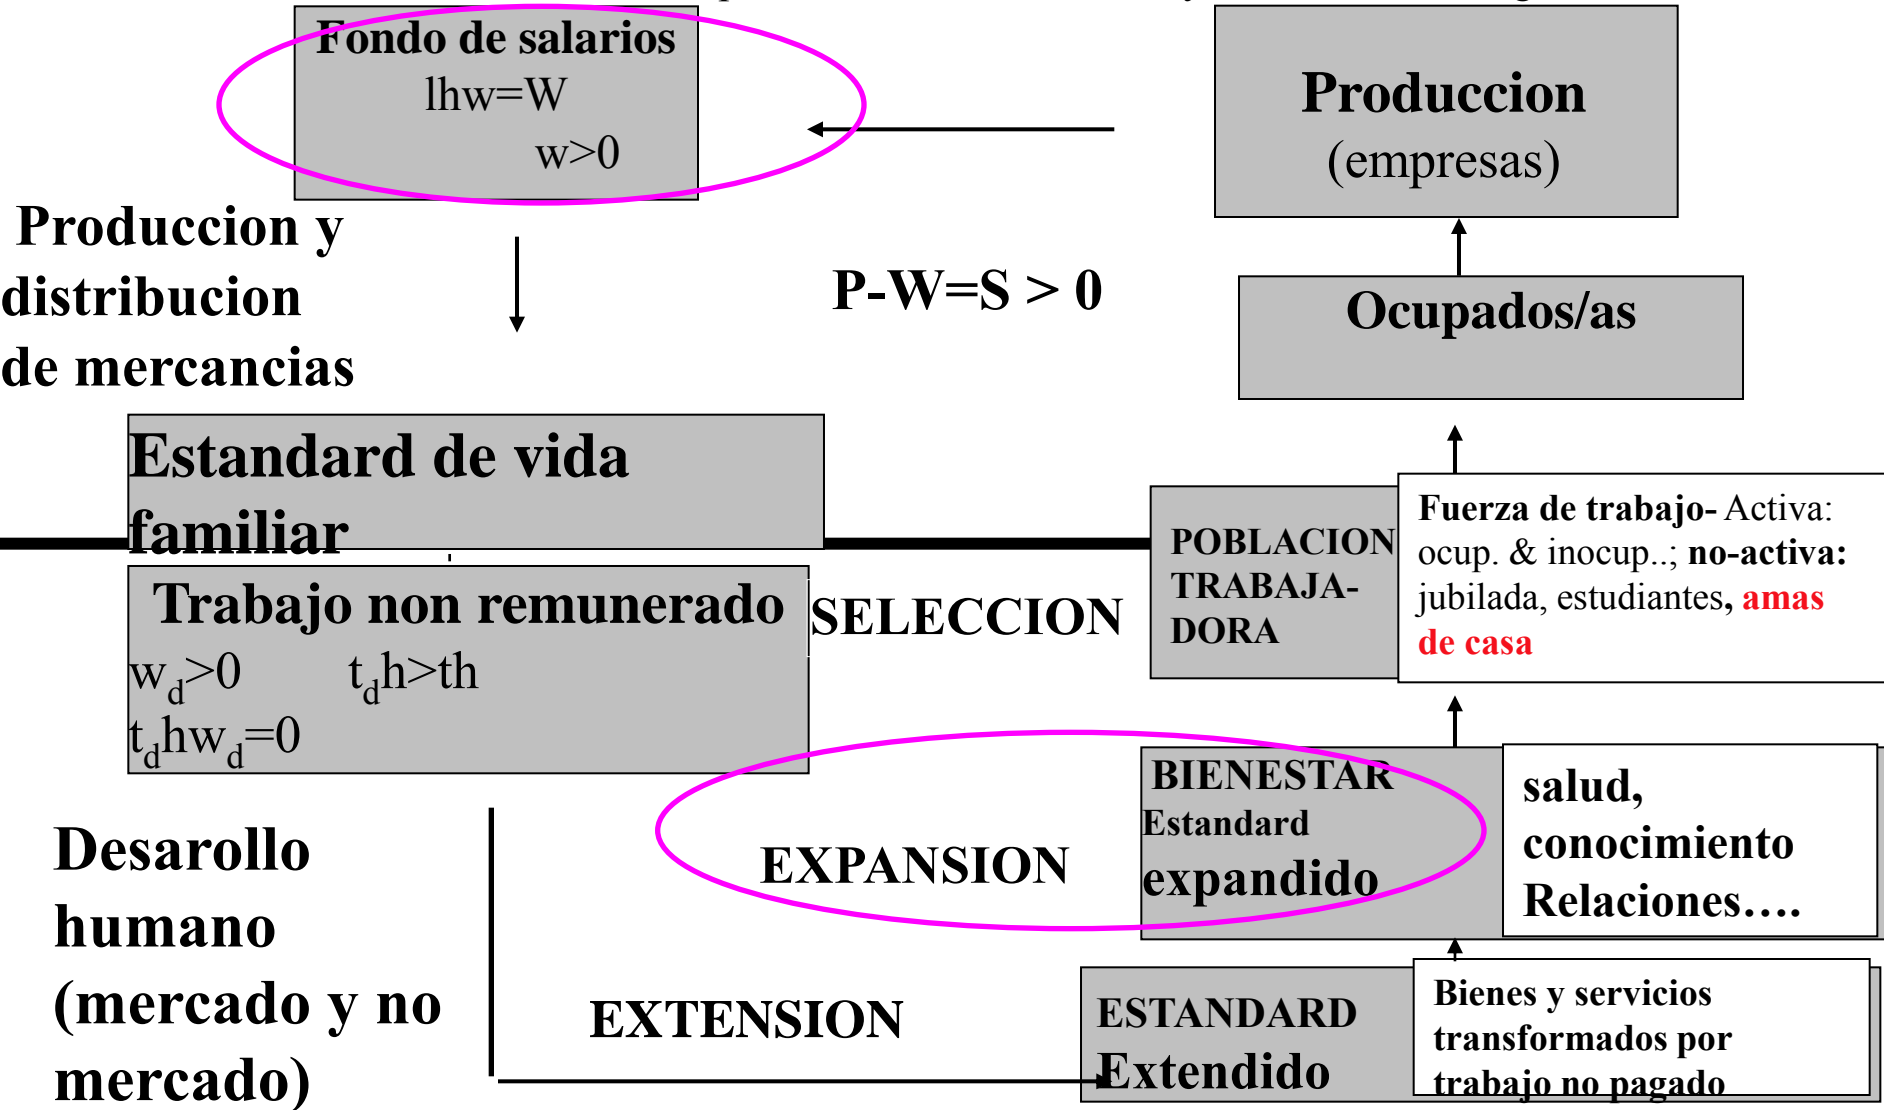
Fondo de salarios
lhw=W
w>0

Produccion
(empresas)

Produccion y distribucion de mercancias

P-W=S > 0

Ocupados/as

Estandard de vida familiar

Trabajo non remunerado
$w_d>0$ $t_dh>th$
$t_dhw_d=0$

SELECCION

POBLACION TRABAJA-DORA

Fuerza de trabajo- Activa: ocup. & inocup..; no-activa: jubilada, estudiantes, amas de casa

BIENESTAR
Estandard
expandido

salud, conocimiento Relaciones….

EXPANSION

Desarollo humano (mercado y no mercado)

EXTENSION

ESTANDARD
Extendido

Bienes y servicios transformados por trabajo no pagado